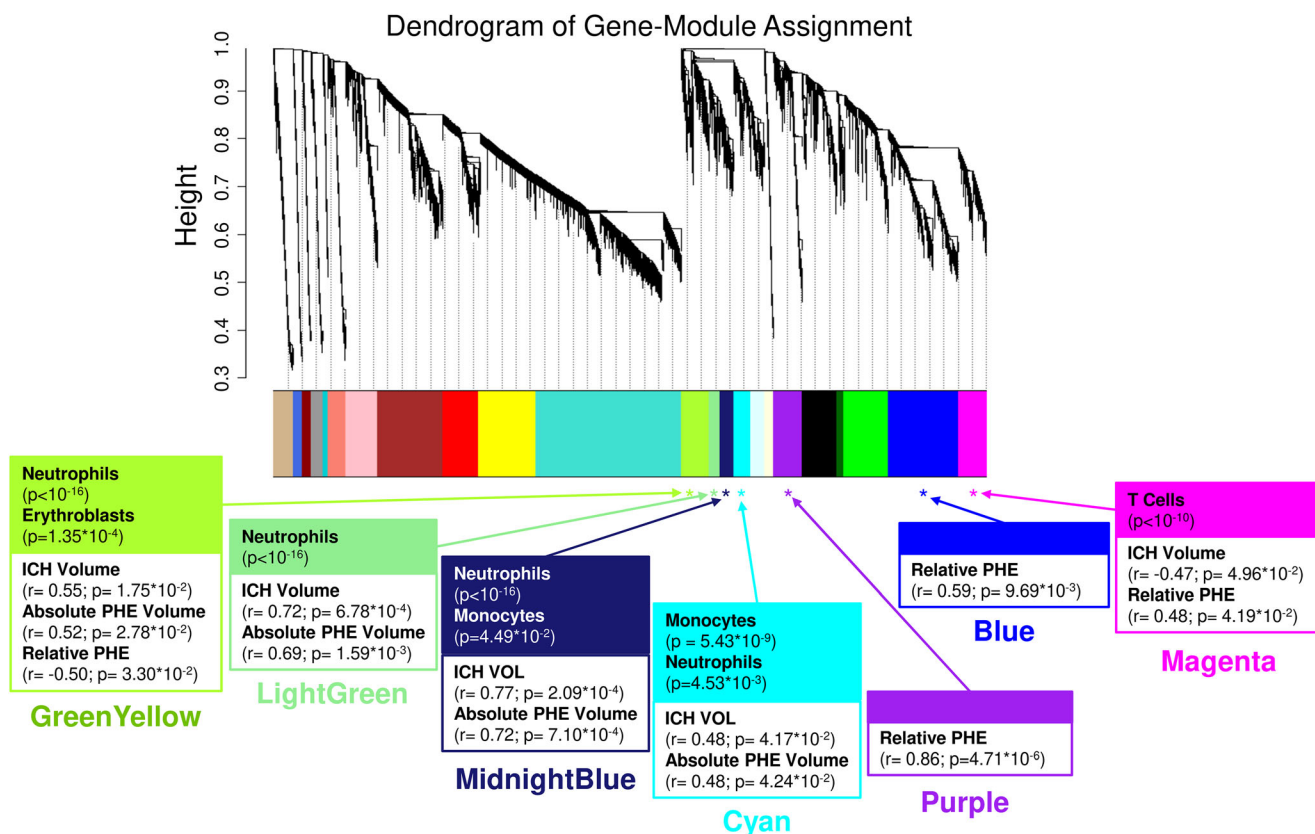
Dendrogram of Gene-Module Assignment

Height

1.0
0.9
0.8
0.7
0.6
0.5
0.4
0.3

* * * * * * *

Neutrophils
($p<10^{-16}$)
Erythroblasts
($p=1.35*10^{-4}$)

ICH Volume
($r= 0.55$; $p= 1.75*10^{-2}$)
Absolute PHE Volume
($r= 0.52$; $p= 2.78*10^{-2}$)
Relative PHE
($r= -0.50$; $p= 3.30*10^{-2}$)

GreenYellow

Neutrophils
($p<10^{-16}$)

ICH Volume
($r= 0.72$; $p= 6.78*10^{-4}$)
Absolute PHE Volume
($r= 0.69$; $p= 1.59*10^{-3}$)

LightGreen

Neutrophils
($p<10^{-16}$)
Monocytes
($p=4.49*10^{-2}$)

ICH VOL
($r= 0.77$; $p= 2.09*10^{-4}$)
Absolute PHE Volume
($r= 0.72$; $p= 7.10*10^{-4}$)

MidnightBlue

Monocytes
($p = 5.43*10^{-9}$)
Neutrophils
($p=4.53*10^{-3}$)

ICH VOL
($r= 0.48$; $p= 4.17*10^{-2}$)
Absolute PHE Volume
($r= 0.48$; $p= 4.24*10^{-2}$)

Cyan

Relative PHE
($r= 0.86$; $p=4.71*10^{-6}$)

Purple

Relative PHE
($r= 0.59$; $p= 9.69*10^{-3}$)

Blue

T Cells
($p<10^{-10}$)

ICH Volume
($r= -0.47$; $p= 4.96*10^{-2}$)
Relative PHE
($r= 0.48$; $p= 4.19*10^{-2}$)

Magenta